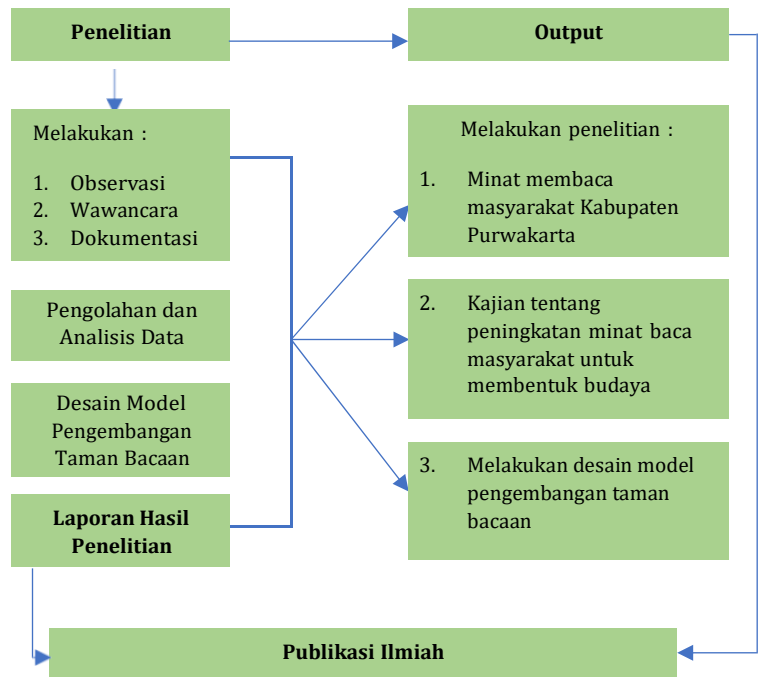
Penelitian

Output

Melakukan :

1. Observasi
2. Wawancara
3. Dokumentasi

Pengolahan dan Analisis Data

Desain Model Pengembangan Taman Bacaan

Laporan Hasil Penelitian

Melakukan penelitian :

1. Minat membaca masyarakat Kabupaten Purwakarta

2. Kajian tentang peningkatan minat baca masyarakat untuk membentuk budaya

3. Melakukan desain model pengembangan taman bacaan

Publikasi Ilmiah